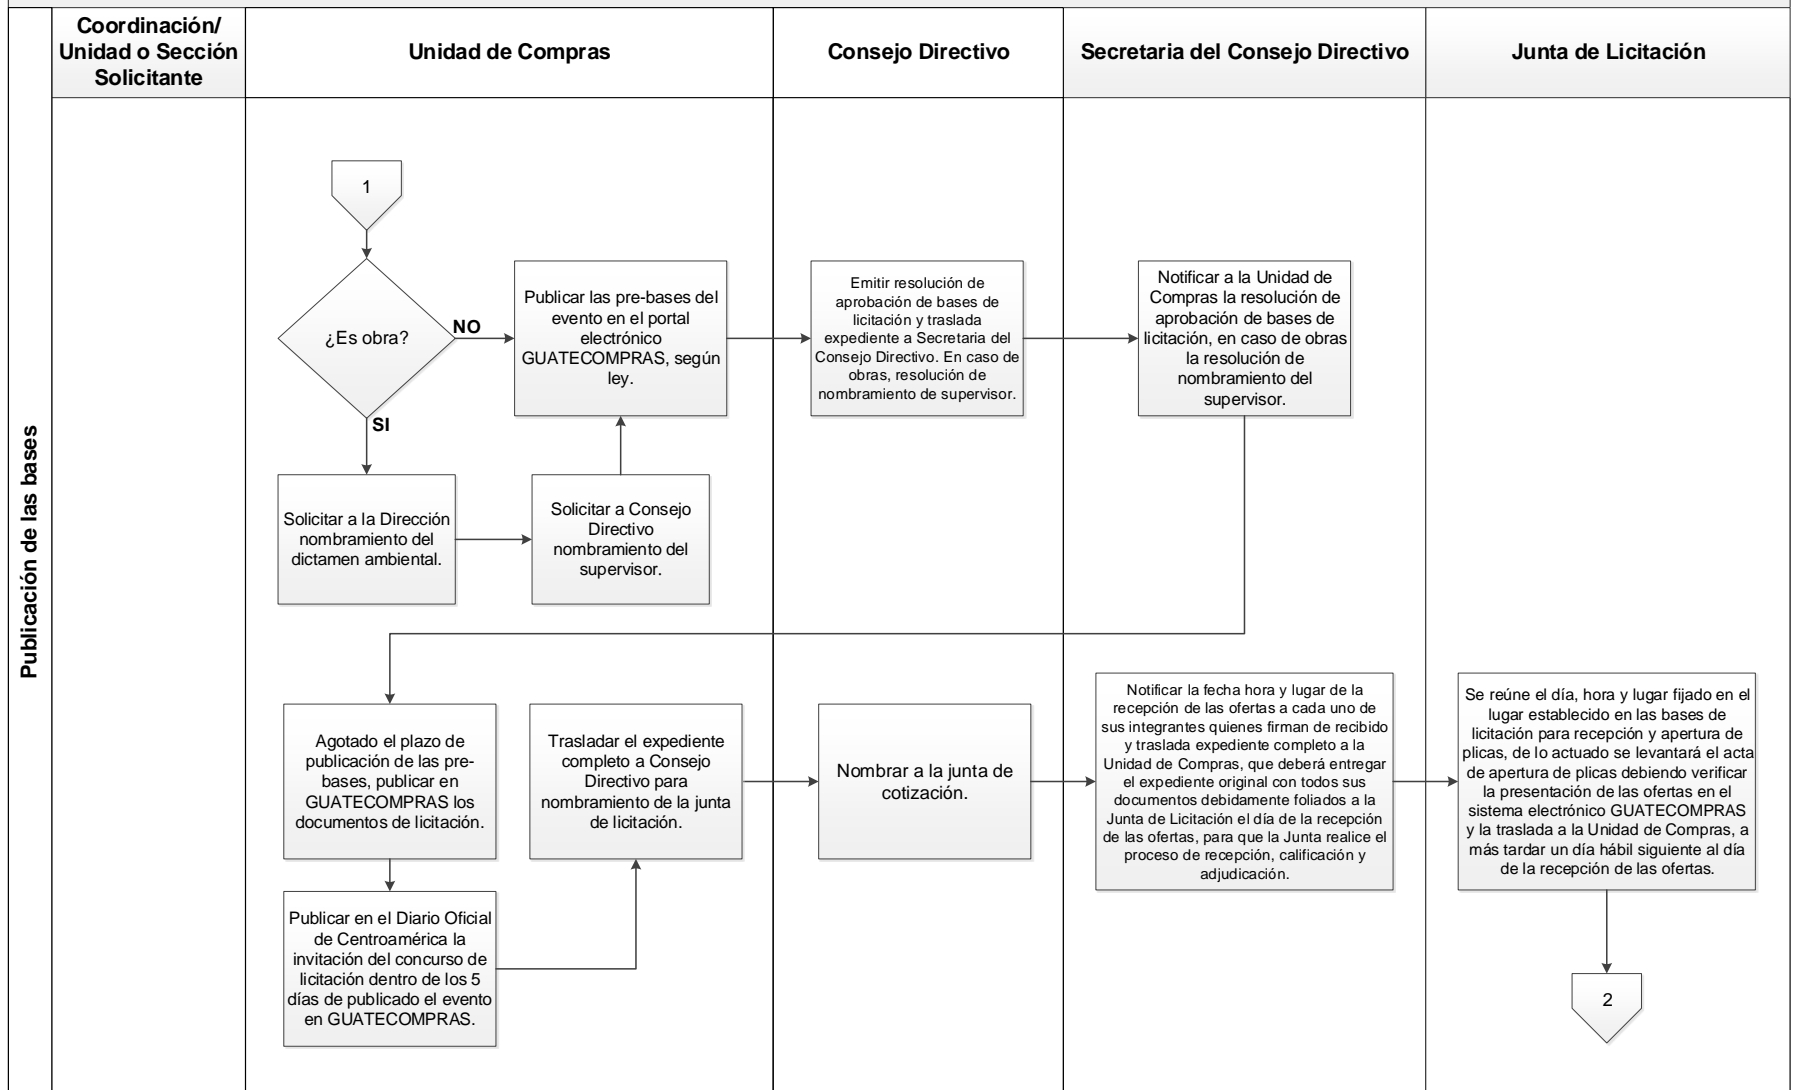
Coordinación/ Unidad o Sección Solicitante

Unidad de Compras

Consejo Directivo

Secretaria del Consejo Directivo

Junta de Licitación

Publicación de las bases

1

¿Es obra?

NO

SI

Publicar las pre-bases del evento en el portal electrónico GUATECOMPRAS, según ley.

Emitir resolución de aprobación de bases de licitación y traslada expediente a Secretaria del Consejo Directivo. En caso de obras, resolución de nombramiento de supervisor.

Notificar a la Unidad de Compras la resolución de aprobación de bases de licitación, en caso de obras la resolución de nombramiento del supervisor.

Solicitar a la Dirección nombramiento del dictamen ambiental.

Solicitar a Consejo Directivo nombramiento del supervisor.

Agotado el plazo de publicación de las pre-bases, publicar en GUATECOMPRAS los documentos de licitación.

Trasladar el expediente completo a Consejo Directivo para nombramiento de la junta de licitación.

Nombrar a la junta de cotización.

Notificar la fecha hora y lugar de la recepción de las ofertas a cada uno de sus integrantes quienes firman de recibido y traslada expediente completo a la Unidad de Compras, que deberá entregar el expediente original con todos sus documentos debidamente foliados a la Junta de Licitación el día de la recepción de las ofertas, para que la Junta realice el proceso de recepción, calificación y adjudicación.

Se reúne el día, hora y lugar fijado en el lugar establecido en las bases de licitación para recepción y apertura de plicas, de lo actuado se levantará el acta de apertura de plicas debiendo verificar la presentación de las ofertas en el sistema electrónico GUATECOMPRAS y la traslada a la Unidad de Compras, a más tardar un día hábil siguiente al día de la recepción de las ofertas.

Publicar en el Diario Oficial de Centroamérica la invitación del concurso de licitación dentro de los 5 días de publicado el evento en GUATECOMPRAS.

2